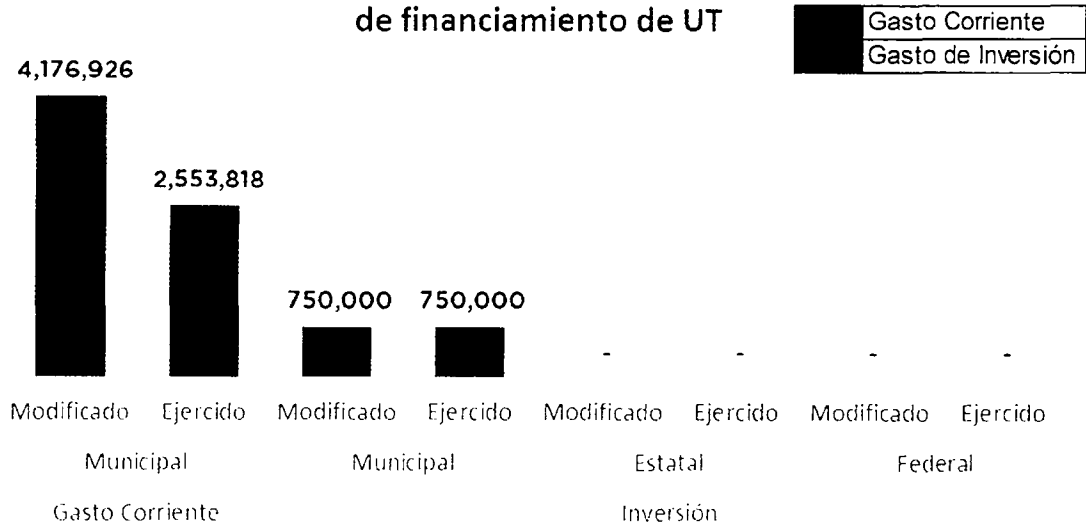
de financiamiento de UT

Gasto Corriente
Gasto de Inversión

4,176,926

2,553,818

750,000 750,000

- - - -

Modificado Ejercido Modificado Ejercido Modificado Ejercido Modificado Ejercido

Municipal Municipal Estatal Federal

Gasto Corriente Inversión